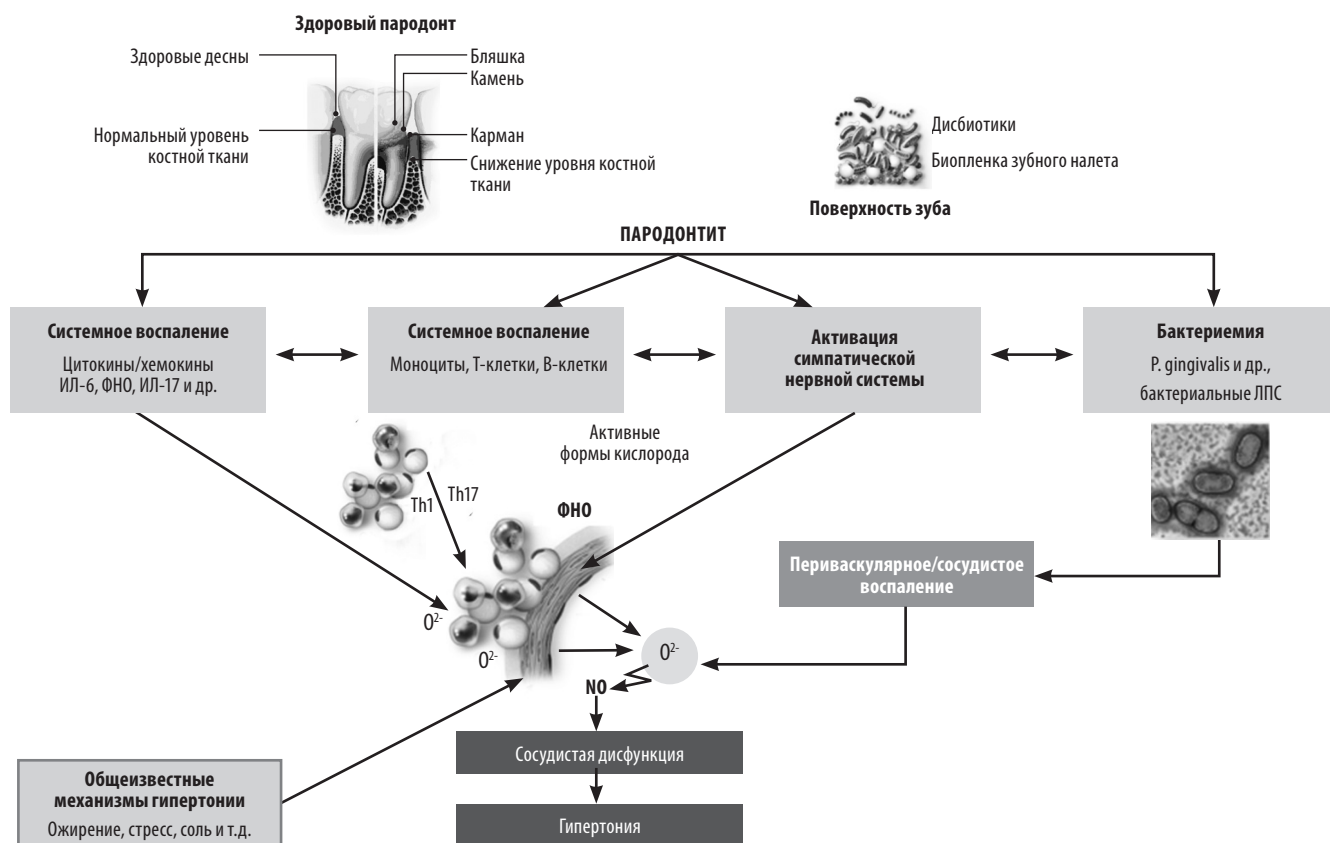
Здоровый пародонт

Здоровые десны

Нормальный уровень костной ткани

Бляшка
Камень

Карман

Снижение уровня костной ткани

Дисбиотики

Биопленка зубного налета

Поверхность зуба

ПАРОДОНТИТ

Системное воспаление
Цитокины/хемокины ИЛ-6, ФНО, ИЛ-17 и др.

Системное воспаление
Моноциты, Т-клетки, В-клетки

Активация симпатической нервной системы

Бактериемия
P. gingivalis и др., бактериальные ЛПС

Активные формы кислорода

Th1

Th17

ФНО

Периваскулярное/сосудистое воспаление

$O^{2-}$

$O^{2-}$

$O^{2-}$

NO

Сосудистая дисфункция

Гипертония

Общеизвестные механизмы гипертонии
Ожирение, стресс, соль и т.д.